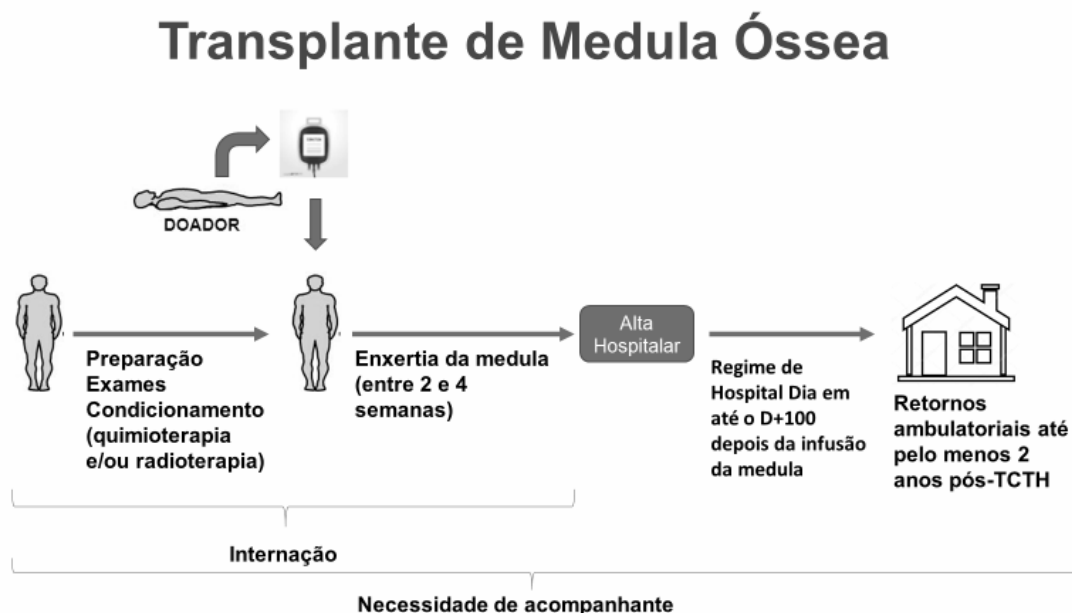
Transplante de Medula Óssea

DOADOR

Preparação
Exames
Condicionamento
(quimioterapia
e/ou radioterapia)

Enxertia da medula
(entre 2 e 4
semanas)

Alta
Hospitalar

Regime de
Hospital Dia em
até o D+100
depois da infusão
da medula

Retornos
ambulatoriais até
pelo menos 2
anos pós-TCTH

Internação

Necessidade de acompanhante